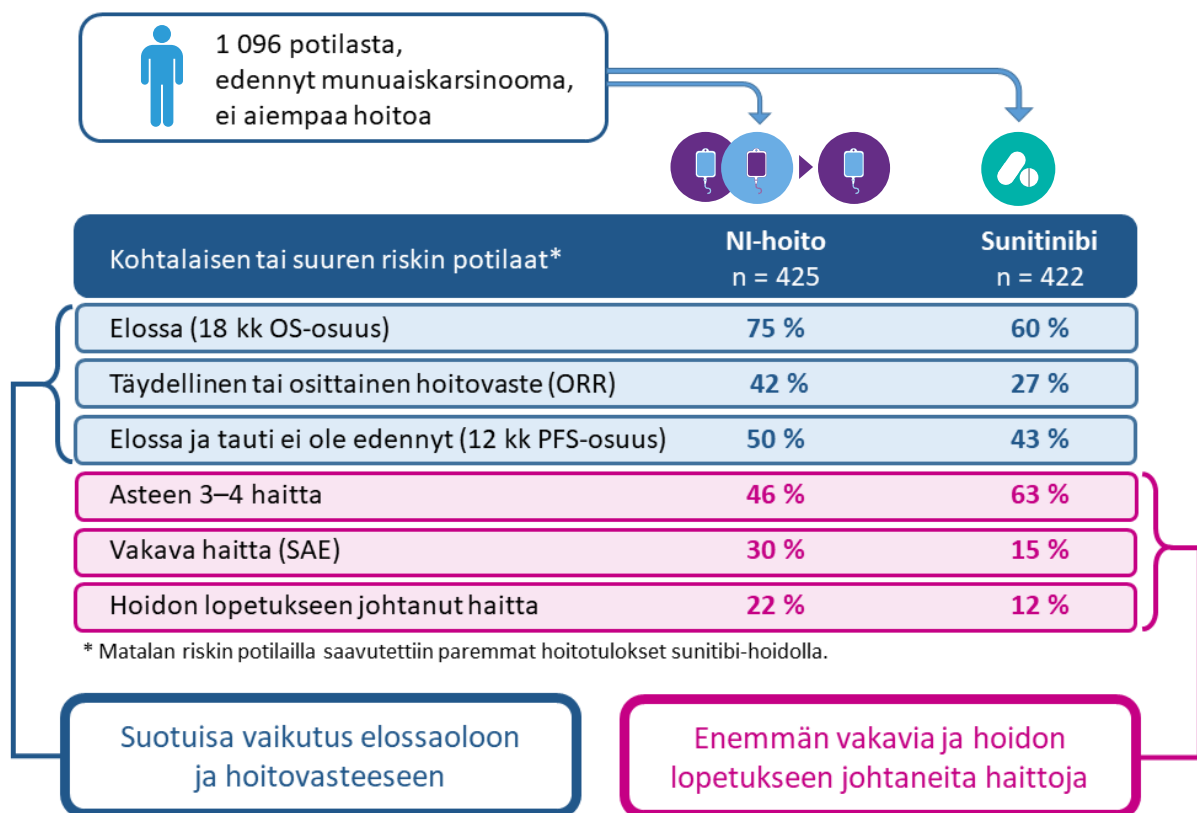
1 096 potilasta, edennyt munuaiskarsinooma, ei aiempaa hoitoa

| Kohtalaisen tai suuren riskin potilaat* | NI-hoito n = 425 | Sunitinibi n = 422 |
|---|---|---|
| Elossa (18 kk OS-osuus) | 75 % | 60 % |
| Täydellinen tai osittainen hoitovaste (ORR) | 42 % | 27 % |
| Elossa ja tauti ei ole edennyt (12 kk PFS-osuus) | 50 % | 43 % |
| Asteen 3–4 haitta | 46 % | 63 % |
| Vakava haitta (SAE) | 30 % | 15 % |
| Hoidon lopetukseen johtanut haitta | 22 % | 12 % |

* Matalan riskin potilailla saavutettiin paremmat hoitotulokset sunitibi-hoidolla.

Suotuisa vaikutus elossaoloon ja hoitovasteeseen

Enemmän vakavia ja hoidon lopetukseen johtaneita haittoja